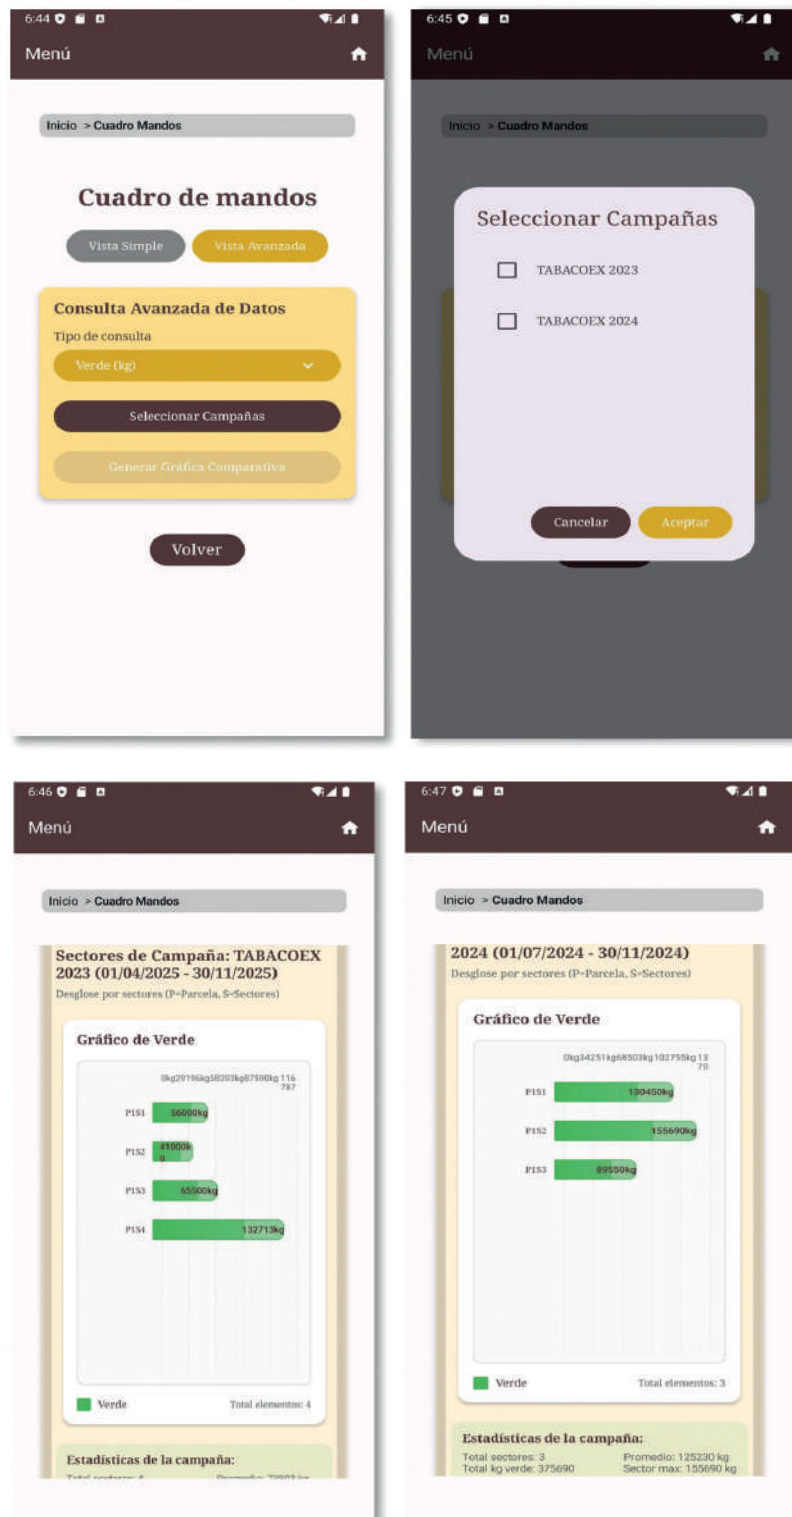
6:44

Menú

Inicio > Cuadro Mandos

Cuadro de mandos

Vista Simple

Vista Avanzada

Consulta Avanzada de Datos

Tipo de consulta

Verde (kg)

Seleccionar Campañas

Generar Gráfica Comparativa

Volver

6:45

Menú

Inicio > Cuadro Mandos

Seleccionar Campañas

TABACOEX 2023

TABACOEX 2024

Cancelar

Aceptar

6:46

Menú

Inicio > Cuadro Mandos

Sectores de Campaña: TABACOEX 2023 (01/04/2025 - 30/11/2025)

Desglose por sectores (P=Parcela, S=Sectores)

Gráfico de Verde

0kg29196kg58393kg87590kg 116 787

P1S1 56000kg

P1S2 41000kg

P1S3 65500kg

P1S4 132713kg

Verde

Total elementos: 4

Estadísticas de la campaña:

Total sectores: 4 Promedio: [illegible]

6:47

Menú

Inicio > Cuadro Mandos

2024 (01/07/2024 - 30/11/2024)

Desglose por sectores (P=Parcela, S=Sectores)

Gráfico de Verde

0kg34251kg68503kg102755kg 13 70

P1S1 130450kg

P1S2 155690kg

P1S3 89550kg

Verde

Total elementos: 3

Estadísticas de la campaña:

Total sectores: 3

Promedio: 125230 kg

Total kg verde: 375690

Sector max: 155690 kg